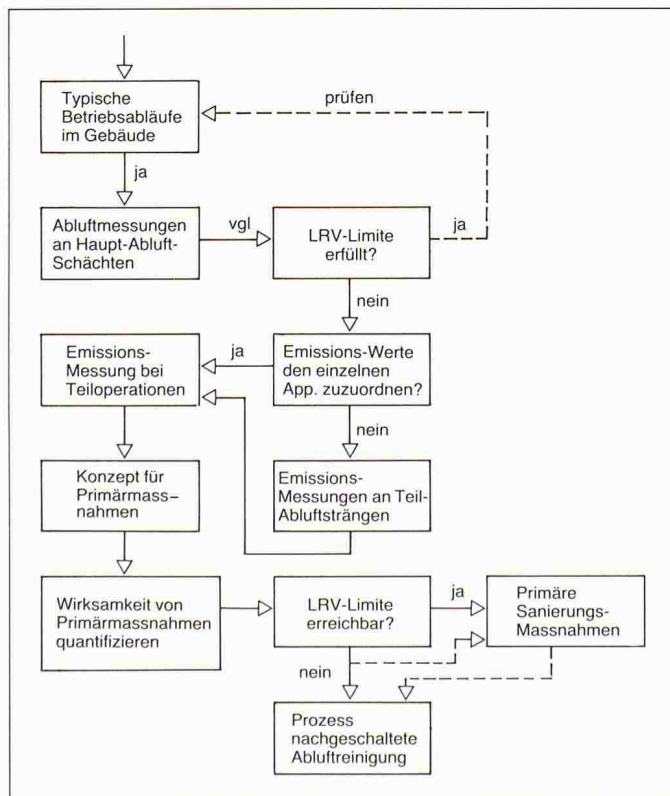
Typische Betriebsabläufe im Gebäude

prüfen

ja

Abluftmessungen an Haupt-Abluft-Schächten

vgl

LRV-Limite erfüllt?

ja

nein

Emissions-Messung bei Teiloperationen

ja

Emissions-Werte den einzelnen App. zuzuordnen?

nein

Konzept für Primärmass–nahmen

Emissions-Messungen an Teil-Abluftsträngen

Wirksamkeit von Primärmassnahmen quantifizieren

LRV-Limite erreichbar?

ja

Primäre Sanierungs-Massnahmen

nein

Prozess nachgeschaltete Abluftreinigung